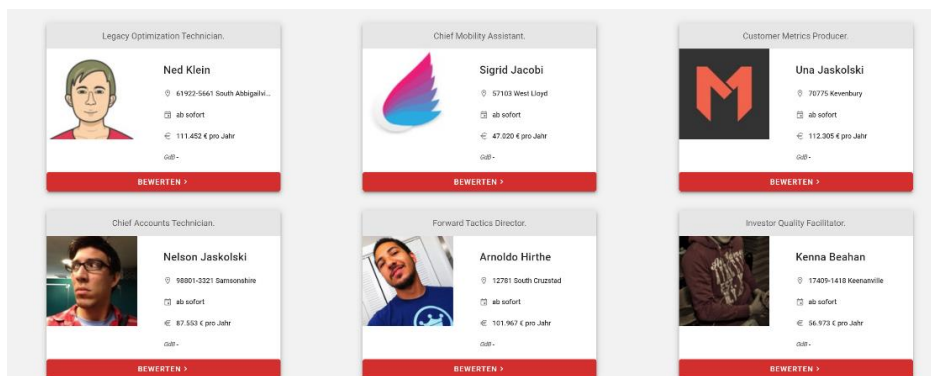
Legacy Optimization Technician.

Ned Klein

61922-5661 South Abbigailvi...

ab sofort

111.452 € pro Jahr

GdB -

BEWERTEN >

Chief Mobility Assistant.

Sigrid Jacobi

57103 West Lloyd

ab sofort

47.020 € pro Jahr

GdB -

BEWERTEN >

Customer Metrics Producer.

Una Jaskolski

70775 Kevenbury

ab sofort

112.305 € pro Jahr

GdB -

BEWERTEN >

Chief Accounts Technician.

Nelson Jaskolski

98801-3321 Samsonshire

ab sofort

87.553 € pro Jahr

GdB -

BEWERTEN >

Forward Tactics Director.

Arnoldo Hirthe

12781 South Cruzstad

ab sofort

101.967 € pro Jahr

GdB -

BEWERTEN >

Investor Quality Facilitator.

Kenna Beahan

17409-1418 Keenanville

ab sofort

56.973 € pro Jahr

GdB -

BEWERTEN >